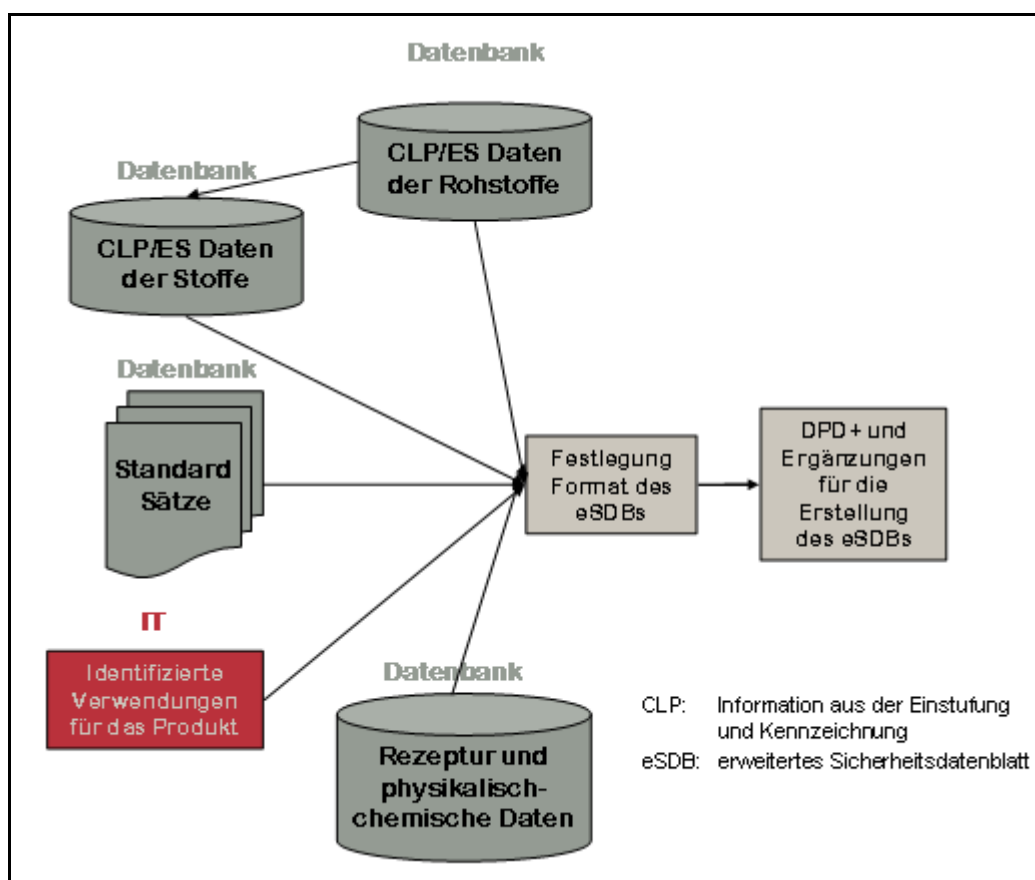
Datenbank

CLP/ES Daten der Rohstoffe

Datenbank

CLP/ES Daten der Stoffe

Datenbank

Standard Sätze

IT

Identifizierte Verwendungen für das Produkt

Festlegung Format des eSDBs

DPD + und Ergänzungen für die Erstellung des eSDBs

Datenbank

Rezeptur und physikalisch-chemische Daten

CLP: Information aus der Einstufung und Kennzeichnung

eSDB: erweitertes Sicherheitsdatenblatt